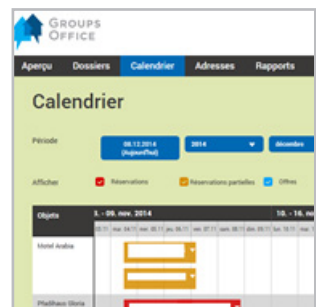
GROUPS OFFICE

Aperçu Dossiers Calendrier Adresses Rapports

Calendrier

Période 08.12.2014 (Aujourd'hui) 2014 décembre

Afficher Réservations Réservations partielles Offres

| Objets | 3. - 09. nov. 2014 | 10. - 16. no |
|---|---|---|
| | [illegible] | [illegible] |
| Motel Arabia | | |
| Pfadiheim Gloria | | |